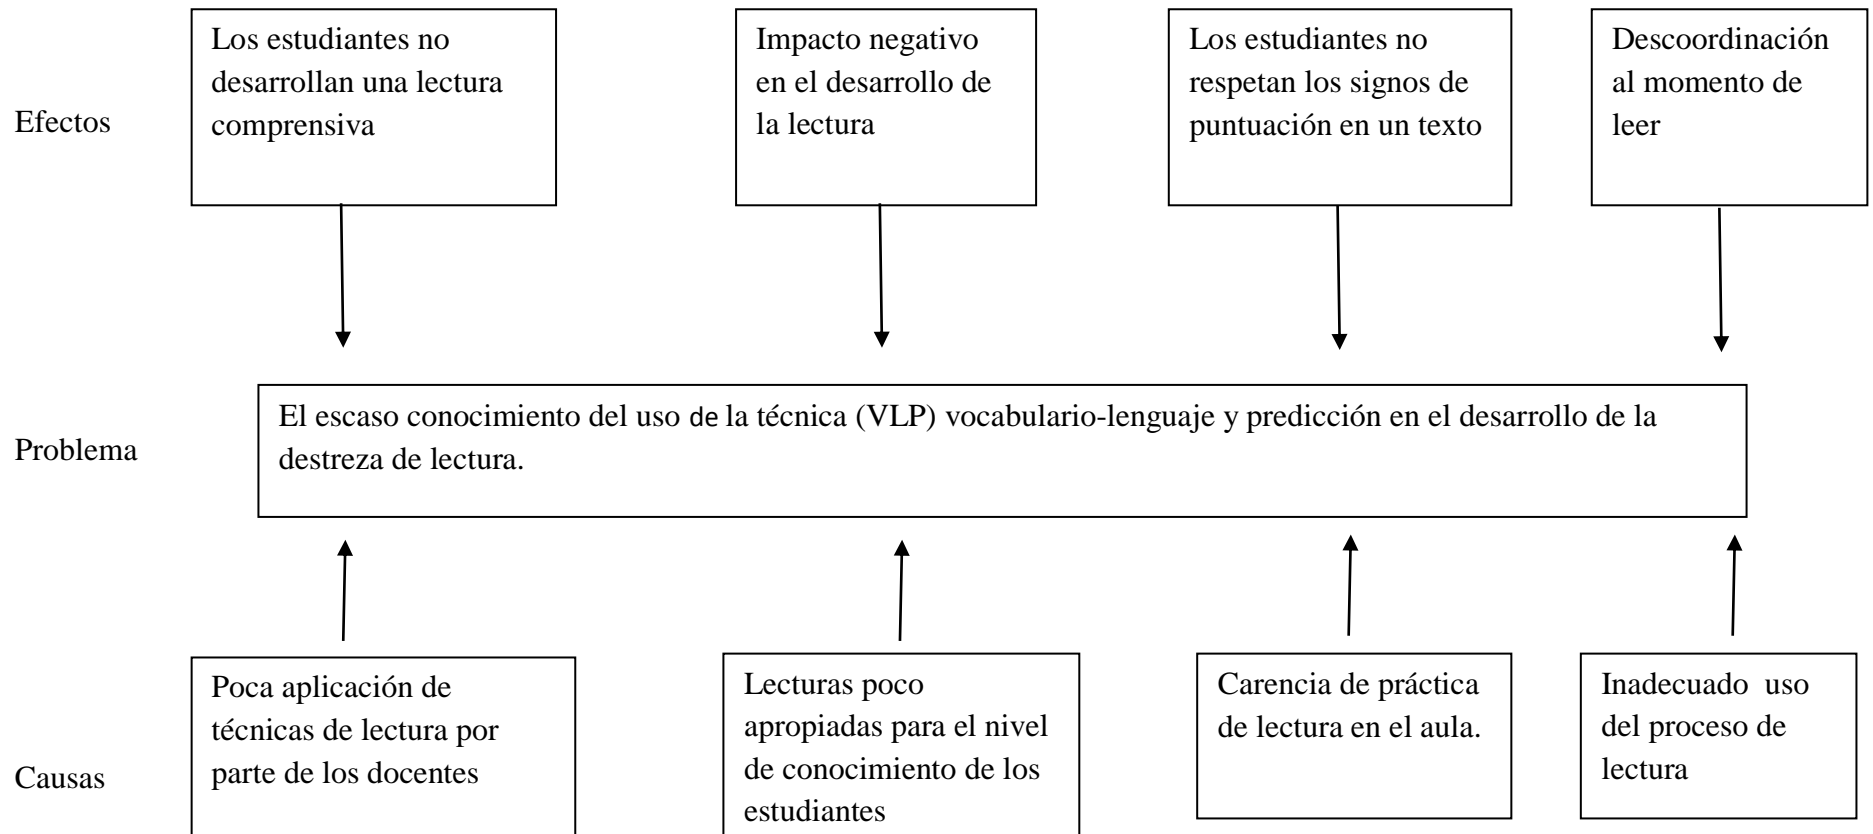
Efectos

Los estudiantes no desarrollan una lectura comprensiva

Impacto negativo en el desarrollo de la lectura

Los estudiantes no respetan los signos de puntuación en un texto

Descoordinación al momento de leer

Problema

El escaso conocimiento del uso de la técnica (VLP) vocabulario-lenguaje y predicción en el desarrollo de la destreza de lectura.

Causas

Poca aplicación de técnicas de lectura por parte de los docentes

Lecturas poco apropiadas para el nivel de conocimiento de los estudiantes

Carencia de práctica de lectura en el aula.

Inadecuado uso del proceso de lectura